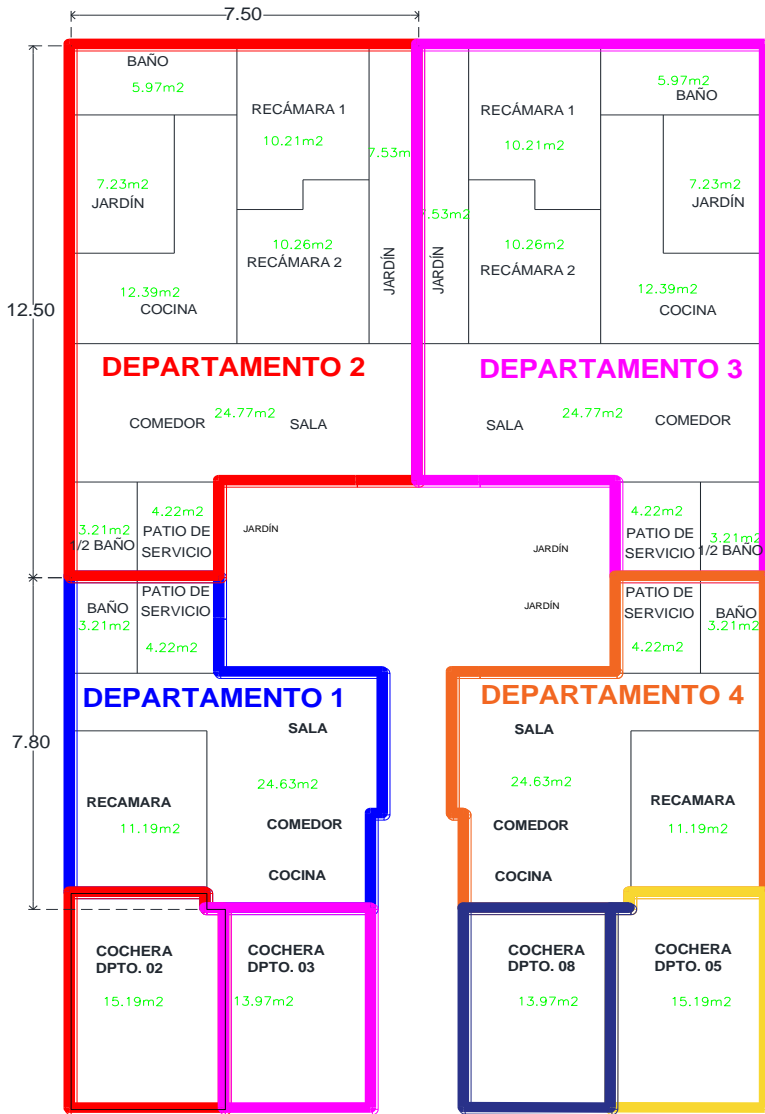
7.50

12.50

7.80

BAÑO
5.97m2

RECÁMARA 1
10.21m2

7.53m

7.23m2
JARDÍN

10.26m2
RECÁMARA 2

JARDÍN

12.39m2
COCINA

RECÁMARA 1
10.21m2

5.97m2
BAÑO

.53m2

JARDÍN

7.23m2
JARDÍN

10.26m2
RECÁMARA 2

12.39m2
COCINA

DEPARTAMENTO 2

COMEDOR 24.77m2 SALA

DEPARTAMENTO 3

SALA 24.77m2 COMEDOR

3.21m2
1/2 BAÑO

4.22m2
PATIO DE SERVICIO

JARDÍN

JARDÍN

JARDÍN

4.22m2
PATIO DE SERVICIO

3.21m2
1/2 BAÑO

BAÑO
3.21m2

PATIO DE SERVICIO
4.22m2

PATIO DE SERVICIO
4.22m2

BAÑO
3.21m2

DEPARTAMENTO 1

SALA

RECAMARA
11.19m2

24.63m2

COMEDOR

COCINA

DEPARTAMENTO 4

SALA

24.63m2

RECAMARA
11.19m2

COMEDOR

COCINA

COCHERA DPTO. 02
15.19m2

COCHERA DPTO. 03
13.97m2

COCHERA DPTO. 08
13.97m2

COCHERA DPTO. 05
15.19m2